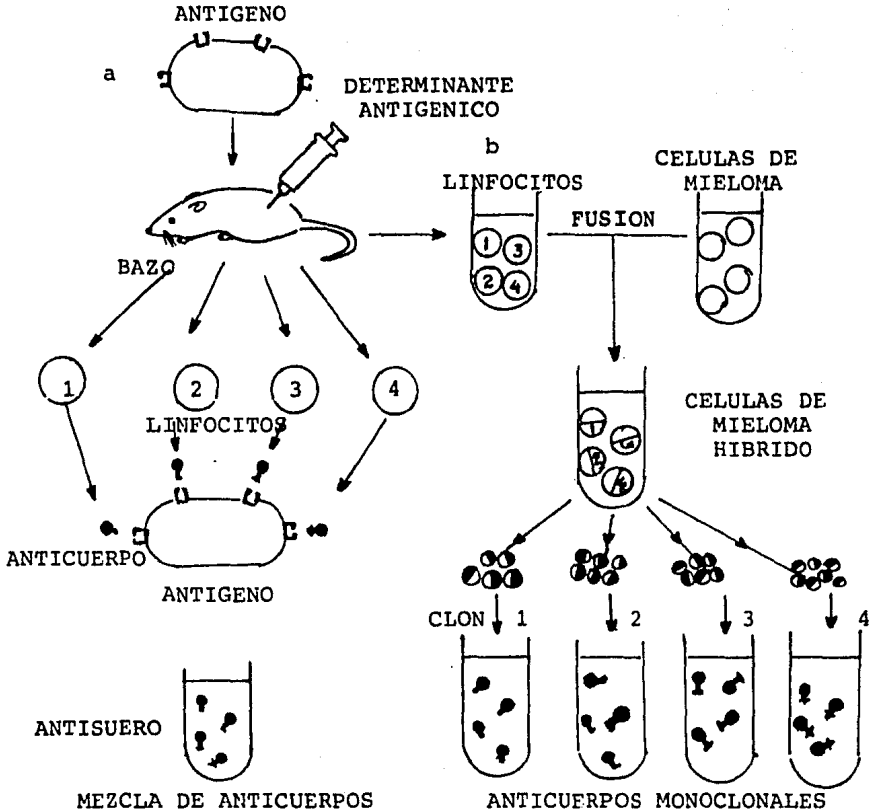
ANTIGENO

a

DETERMINANTE ANTIGENICO

b

LINFOCITOS

CELULAS DE MIELOMA

FUSION

1 3
2 4

BAZO

1 2 3 4

LINFOCITOS

CELULAS DE MIELOMA HIBRIDO

ANTICUERPO

ANTIGENO

CLON 1 2 3 4

ANTISUERO

MEZCLA DE ANTICUERPOS

ANTICUERPOS MONOCLONALES